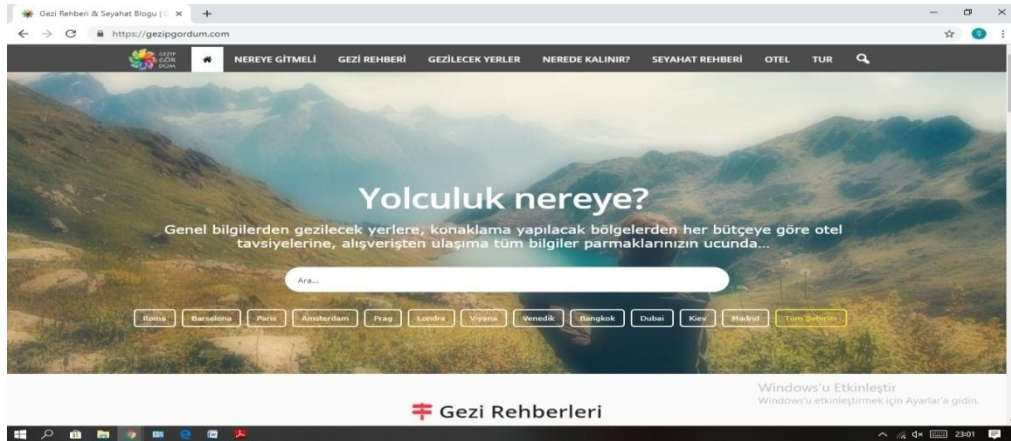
Gezi Rehberi & Seyahat Blogu | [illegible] ×

https://gezipgordum.com

GEZİP GÖR DÜM

NEREYE GİTMELİ   GEZİ REHBERİ   GEZİLECEK YERLER   NEREDE KALINIR?   SEYAHAT REHBERİ   OTEL   TUR

Yolculuk nereye?

Genel bilgilerden gezilecek yerlere, konaklama yapılacak bölgelerden her bütçeye göre otel tavsiyelerine, alışverişten ulaşıma tüm bilgiler parmaklarınızın ucunda...

Ara...

Roma   Barselona   Paris   Amsterdam   Prag   Londra   Viyana   Venedik   Bangkok   Dubai   Kiev   Madrid   Tüm Şehirler

Windows'u Etkinleştir
Windows'u etkinleştirmek için Ayarlar'a gidin.

Gezi Rehberleri

23:01